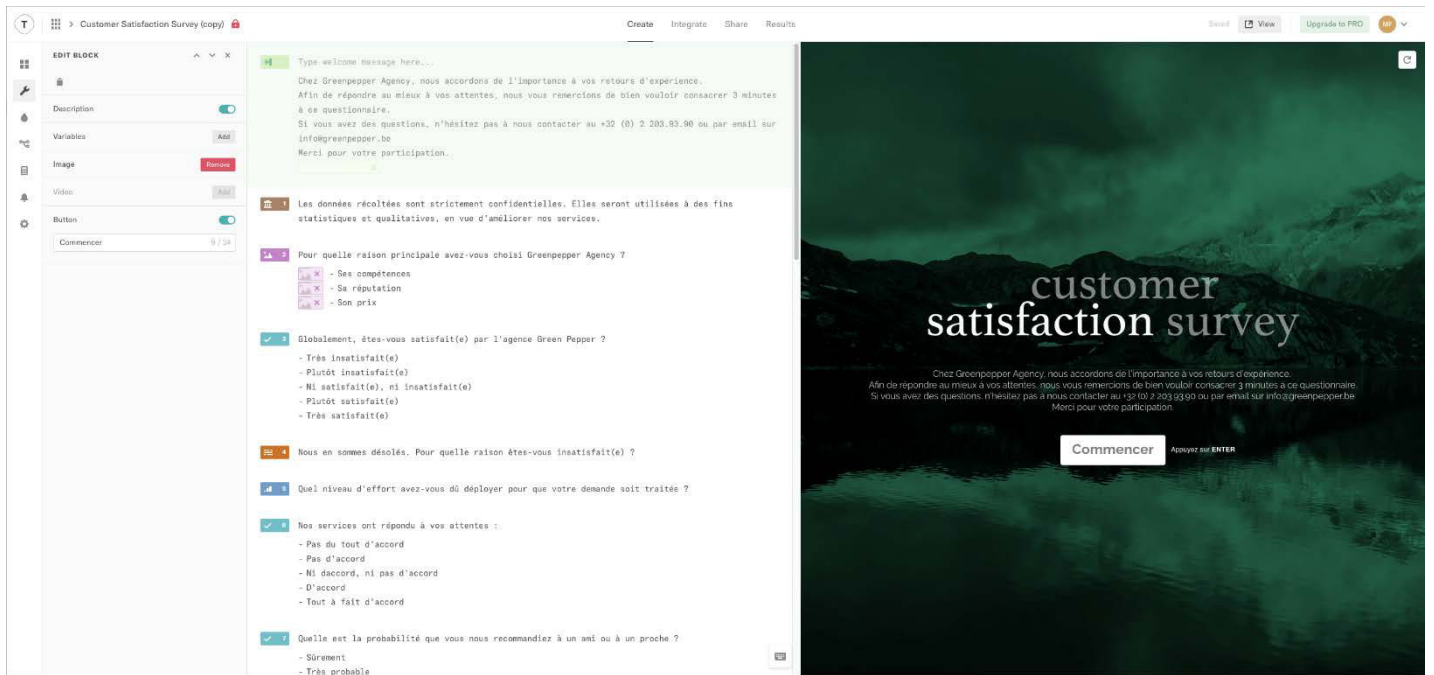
T > Customer Satisfaction Survey (copy)

Create Integrate Share Results

Saved View Upgrade to PRO MF

EDIT BLOCK

Description
Variables Add
Image Remove
Video Add
Button
Commencer 9 / 24

Type welcome message here...
Chez Greenpepper Agency, nous accordons de l'importance à vos retours d'expérience.
Afin de répondre au mieux à vos attentes, nous vous remercions de bien vouloir consacrer 3 minutes à ce questionnaire.
Si vous avez des questions, n'hésitez pas à nous contacter au +32 (0) 2 203.93.90 ou par email sur info@greenpepper.be
Merci pour votre participation.

1 Les données récoltées sont strictement confidentielles. Elles seront utilisées à des fins statistiques et qualitatives, en vue d'améliorer nos services.

2 Pour quelle raison principale avez-vous choisi Greenpepper Agency ?
- Ses compétences
- Sa réputation
- Son prix

3 Globalement, êtes-vous satisfait(e) par l'agence Green Pepper ?
- Très insatisfait(e)
- Plutôt insatisfait(e)
- Ni satisfait(e), ni insatisfait(e)
- Plutôt satisfait(e)
- Très satisfait(e)

4 Nous en sommes désolés. Pour quelle raison êtes-vous insatisfait(e) ?

5 Quel niveau d'effort avez-vous dû déployer pour que votre demande soit traitée ?

6 Nos services ont répondu à vos attentes :
- Pas du tout d'accord
- Pas d'accord
- Ni daccord, ni pas d'accord
- D'accord
- Tout à fait d'accord

7 Quelle est la probabilité que vous nous recommandiez à un ami ou à un proche ?
- Sûrement
- Très probable

customer
satisfaction survey

Chez Greenpepper Agency, nous accordons de l'importance à vos retours d'expérience.
Afin de répondre au mieux à vos attentes, nous vous remercions de bien vouloir consacrer 3 minutes à ce questionnaire.
Si vous avez des questions, n'hésitez pas à nous contacter au +32 (0) 2 203.93.90 ou par email sur info@greenpepper.be
Merci pour votre participation.

Commencer Appuyez sur ENTER